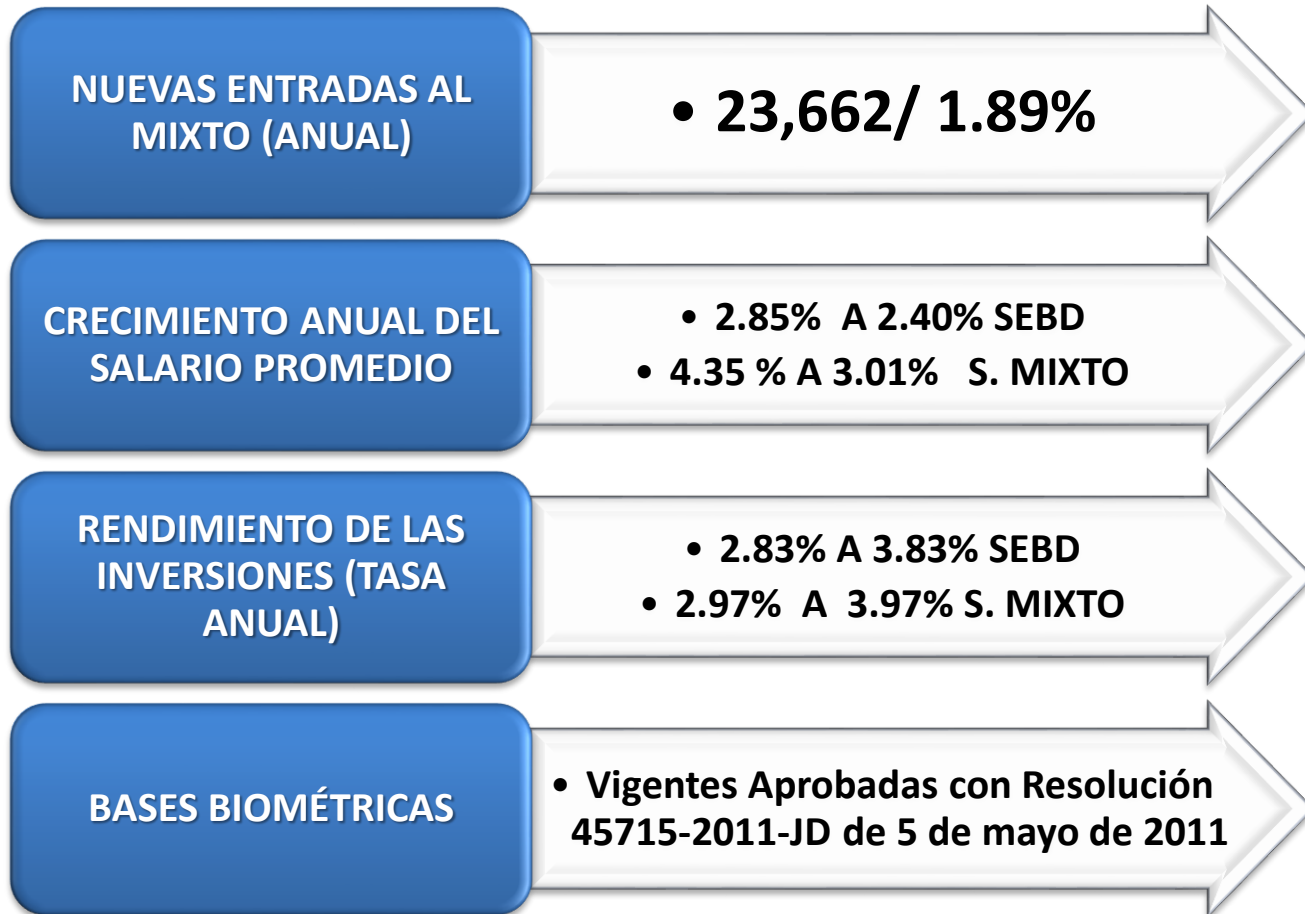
NUEVAS ENTRADAS AL MIXTO (ANUAL)

• 23,662/ 1.89%

CRECIMIENTO ANUAL DEL SALARIO PROMEDIO

• 2.85% A 2.40% SEBD
• 4.35 % A 3.01% S. MIXTO

RENDIMIENTO DE LAS INVERSIONES (TASA ANUAL)

• 2.83% A 3.83% SEBD
• 2.97% A 3.97% S. MIXTO

BASES BIOMÉTRICAS

• Vigentes Aprobadas con Resolución 45715-2011-JD de 5 de mayo de 2011